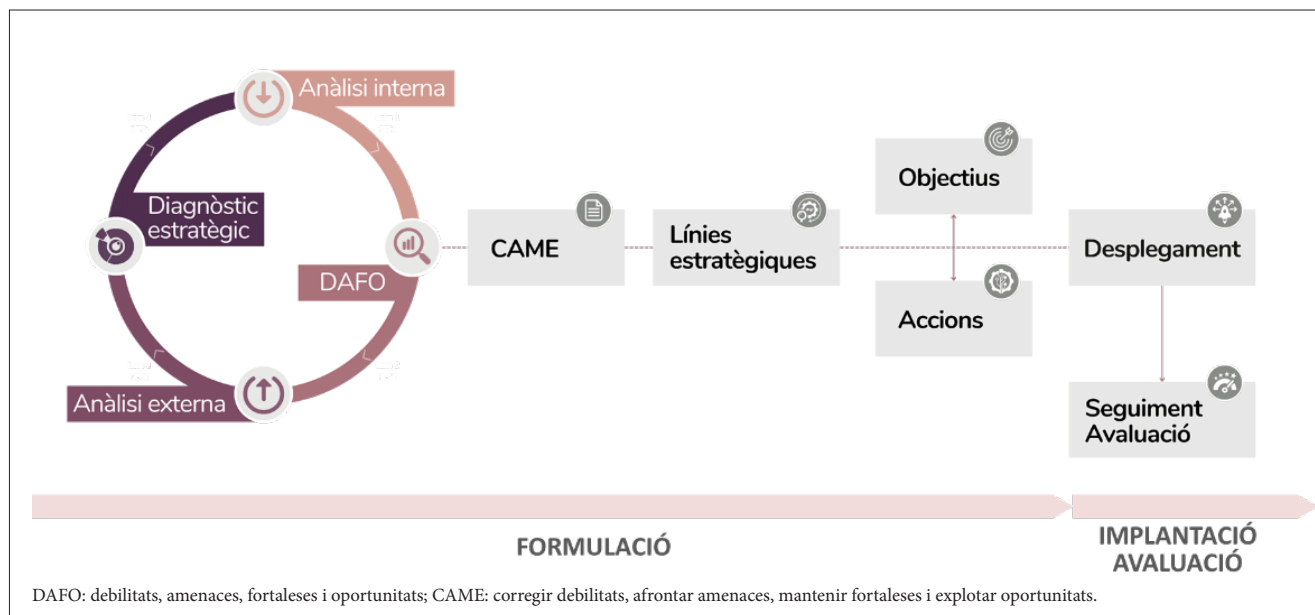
Anàlisi interna

Diagnòstic estratègic

DAFO

Anàlisi externa

CAME

Línies estratègiques

Objectius

Accions

Desplegament

Seguiment Avaluació

FORMULACIÓ

IMPLANTACIÓ AVALUACIÓ

DAFO: debilitats, amenaces, fortaleses i oportunitats; CAME: corregir debilitats, afrontar amenaces, mantenir fortaleses i explotar oportunitats.